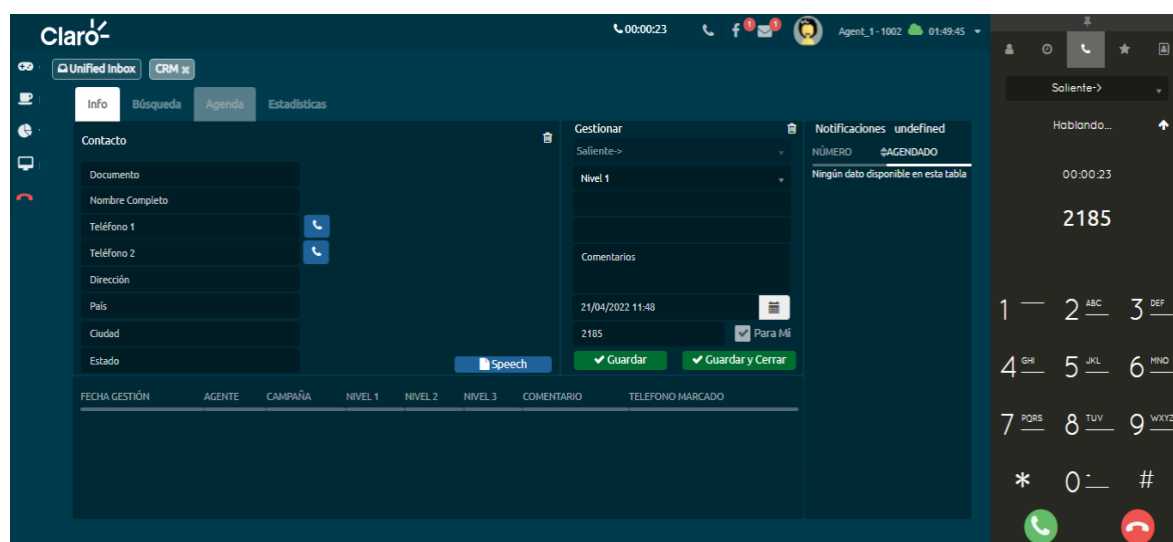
Claro

00:00:23

1 1

Agent_1 - 1002 01:49:45

Unified Inbox CRM

Info Búsqueda Agenda Estadísticas

Contacto

Documento
Nombre Completo
Teléfono 1
Teléfono 2
Dirección
País
Ciudad
Estado

Speech

Gestionar
Saliente->
Nivel 1
Comentarios
21/04/2022 11:48
2185
Para Mi
Guardar
Guardar y Cerrar

Notificaciones undefined
NÚMERO AGENDADO
Ningún dato disponible en esta tabla

| FECHA GESTIÓN | AGENTE | CAMPAÑA | NIVEL 1 | NIVEL 2 | NIVEL 3 | COMENTARIO | TELEFONO MARCADO |
|---|---|---|---|---|---|---|---|

Saliente->
Hablando...
00:00:23
2185

1 2 ABC 3 DEF
4 GHI 5 JKL 6 MNO
7 PQRS 8 TUV 9 WXYZ
* 0 #